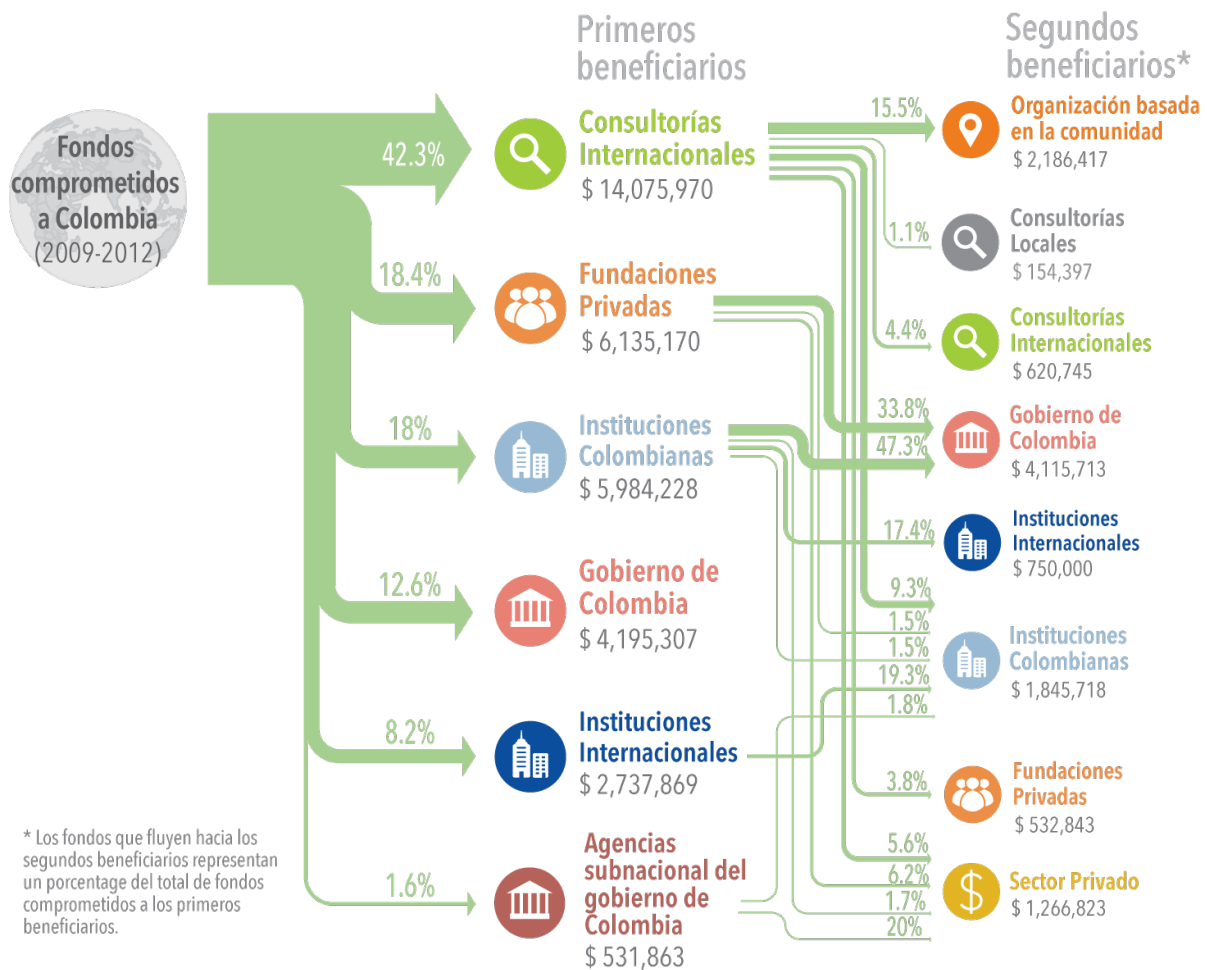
Fondos comprometidos a Colombia (2009-2012)

Primeros beneficiarios

Segundos beneficiarios*

42.3%

Consultorías Internacionales
$ 14,075,970

18.4%

Fundaciones Privadas
$ 6,135,170

18%

Instituciones Colombianas
$ 5,984,228

12.6%

Gobierno de Colombia
$ 4,195,307

8.2%

Instituciones Internacionales
$ 2,737,869

1.6%

Agencias subnacional del gobierno de Colombia
$ 531,863

15.5%

Organización basada en la comunidad
$ 2,186,417

1.1%

Consultorías Locales
$ 154,397

4.4%

Consultorías Internacionales
$ 620,745

33.8%

47.3%

Gobierno de Colombia
$ 4,115,713

17.4%

Instituciones Internacionales
$ 750,000

9.3%

1.5%

1.5%

Instituciones Colombianas
$ 1,845,718

19.3%

1.8%

3.8%

Fundaciones Privadas
$ 532,843

5.6%

6.2%

Sector Privado
$ 1,266,823

1.7%

20%

* Los fondos que fluyen hacia los segundos beneficiarios representan un porcentage del total de fondos comprometidos a los primeros beneficiarios.